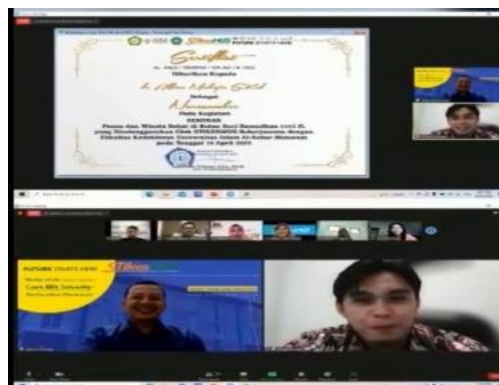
Sertifikat

Diberikan Kepada

Sebagai

Narasumber

Pada Kegiatan

SEMINAR

Pasien dan Wanita Sehat di Bulan Suci Ramadhan

Fakultas Kedokteran Universitas Islam Al-Azhar Mataram

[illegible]

FUTURE STARTS HERE

Learn MBA University

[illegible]